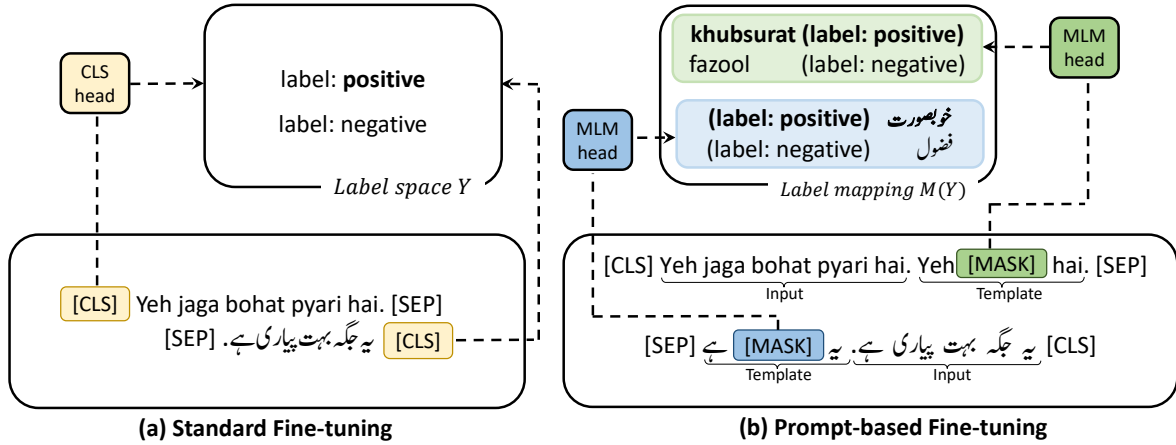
CLS head

label: **positive**

label: negative

*Label space Y*

[CLS] Yeh jaga bohat pyari hai. [SEP]

[SEP] یہ جگہ بہت پیاری ہے. [CLS]

**(a) Standard Fine-tuning**

**khubsurat (label: positive)**

fazool (label: negative)

MLM head

**(label: positive)** خوبصورت

(label: negative) فضول

MLM head

*Label mapping M(Y)*

[CLS] Yeh jaga bohat pyari hai. Yeh [MASK] hai. [SEP]

Input

Template

[SEP] ہے [MASK] یہ. یہ جگہ بہت پیاری ہے. [CLS]

Template

Input

**(b) Prompt-based Fine-tuning**